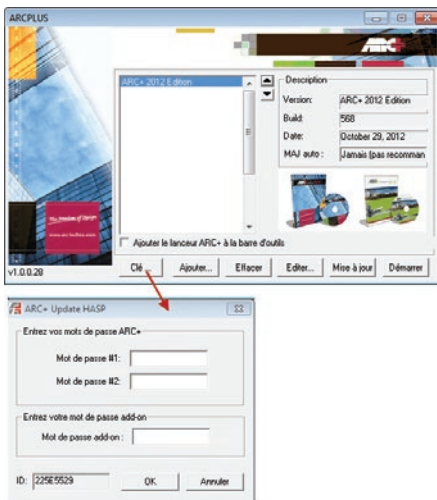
ARCPLUS

ARC+

ARC+ 2012 Edition

Description

Version: ARC+ 2012 Edition

Build: 568

Date: October 29, 2012

MAJ auto : Jamais (pas recomman

The freedom of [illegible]

Ajouter le lanceur ARC+ à la barre d'outils

v1.0.0.28

Clé... Ajouter... Effacer Editer... Mise à jour Démarrer

ARC+ Update HASP

Entrez vos mots de passe ARC+

Mot de passe #1:

Mot de passe #2:

Entrez votre mot de passe add-on

Mot de passe add-on :

ID: 225E5529

OK

Annuler